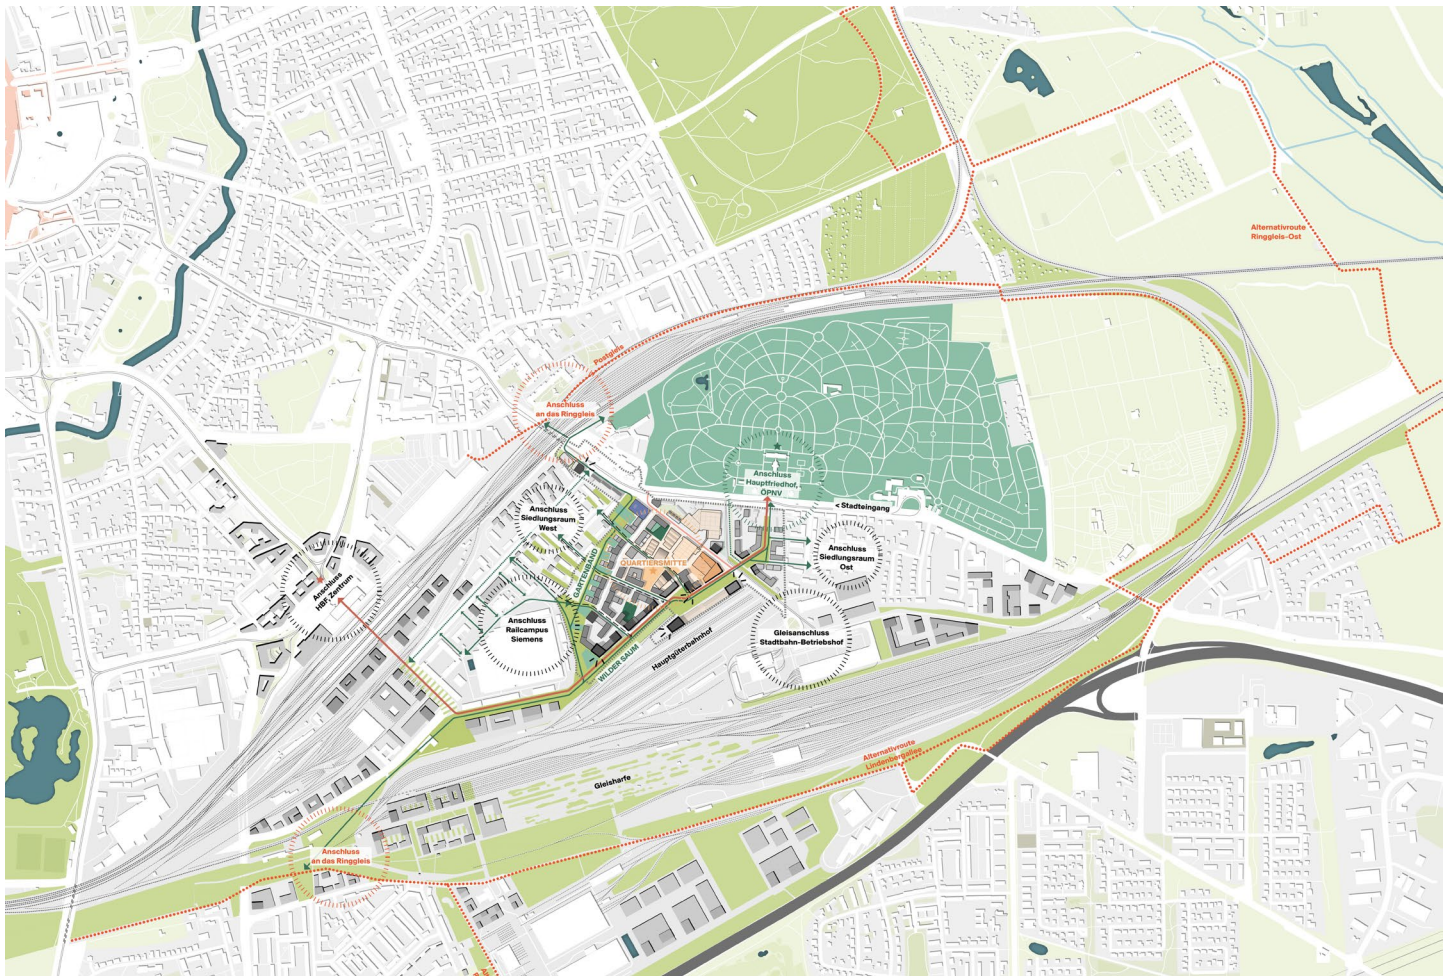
Alternativroute Ringgleis-Ost

Postgleis

Anschluss an das Ringgleis

Anschluss Hauptfriedhof, ÖPNV

< Stadteingang

Anschluss Siedlungsraum West

GARTENBAND

QUARTIERSMITTE

Anschluss Siedlungsraum Ost

Anschluss HBF Zentrum

Anschluss Railcampus Siemens

WILDER SAUM

Hauptgüterbahnhof

Gleisanschluss Stadtbahn-Betriebshof

Alternativroute Lindenbergallee

Gleisharfe

Anschluss an das Ringgleis